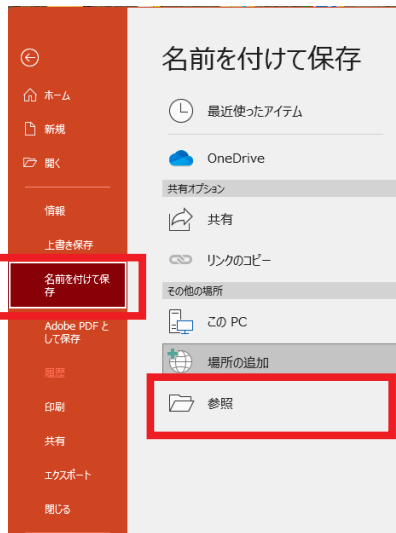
ホーム

新規

開く

情報

上書き保存

名前を付けて保存

Adobe PDF として保存

履歴

印刷

共有

エクスポート

閉じる

名前を付けて保存

最近使ったアイテム

OneDrive

共有オプション

共有

リンクのコピー

その他の場所

この PC

場所の追加

参照